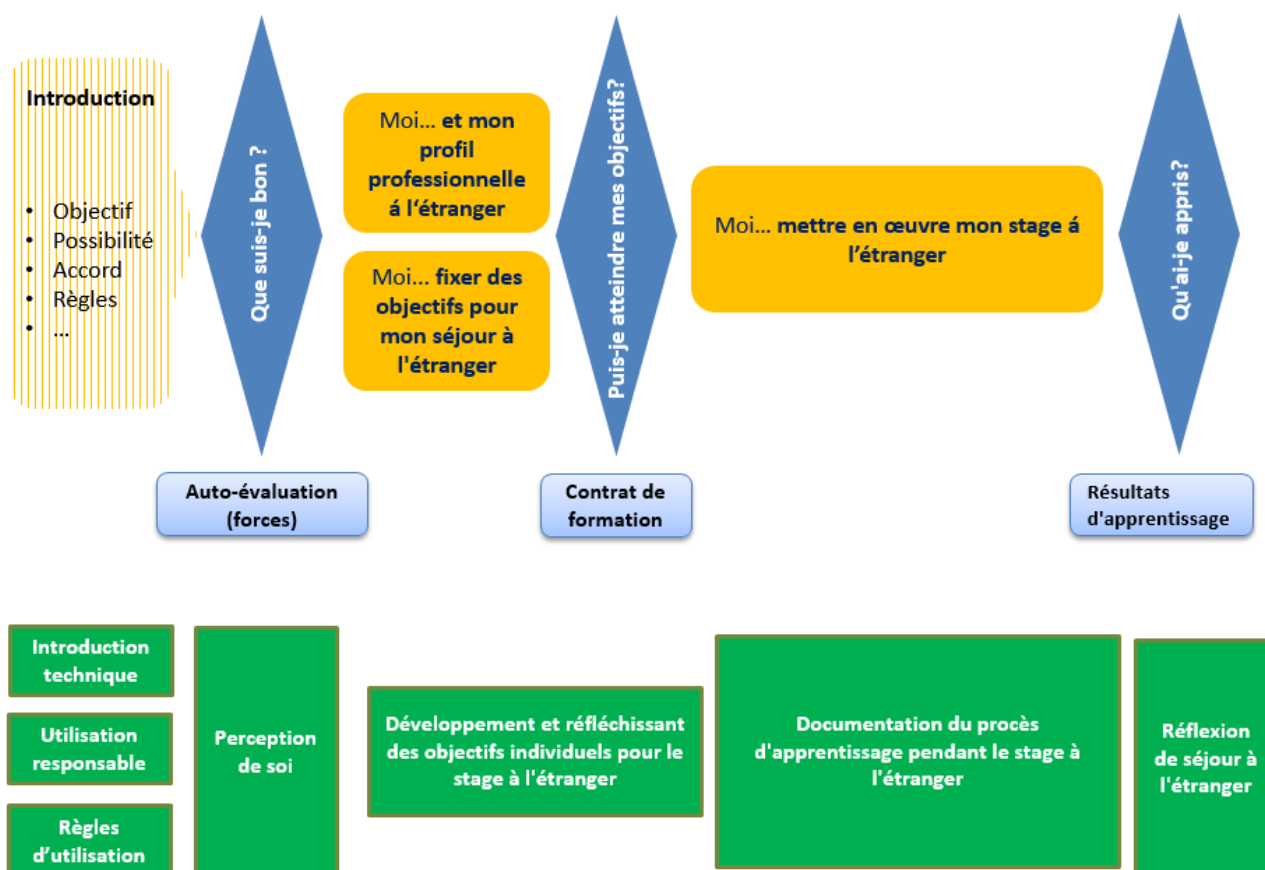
Introduction

- Objectif
- Possibilité
- Accord
- Règles
- ...

Que suis-je bon ?

Moi... et mon profil professionnelle á l'étranger

Moi... fixer des objectifs pour mon séjour à l'étranger

Puis-je atteindre mes objectifs?

Moi... mettre en œuvre mon stage á l'étranger

Qu'ai-je appris?

Auto-évaluation (forces)

Contrat de formation

Résultats d'apprentissage

Introduction technique

Utilisation responsable

Règles d'utilisation

Perception de soi

Développement et réfléchissant des objectifs individuels pour le stage à l'étranger

Documentation du procès d'apprentissage pendant le stage à l'étranger

Réflexion de séjour à l'étranger